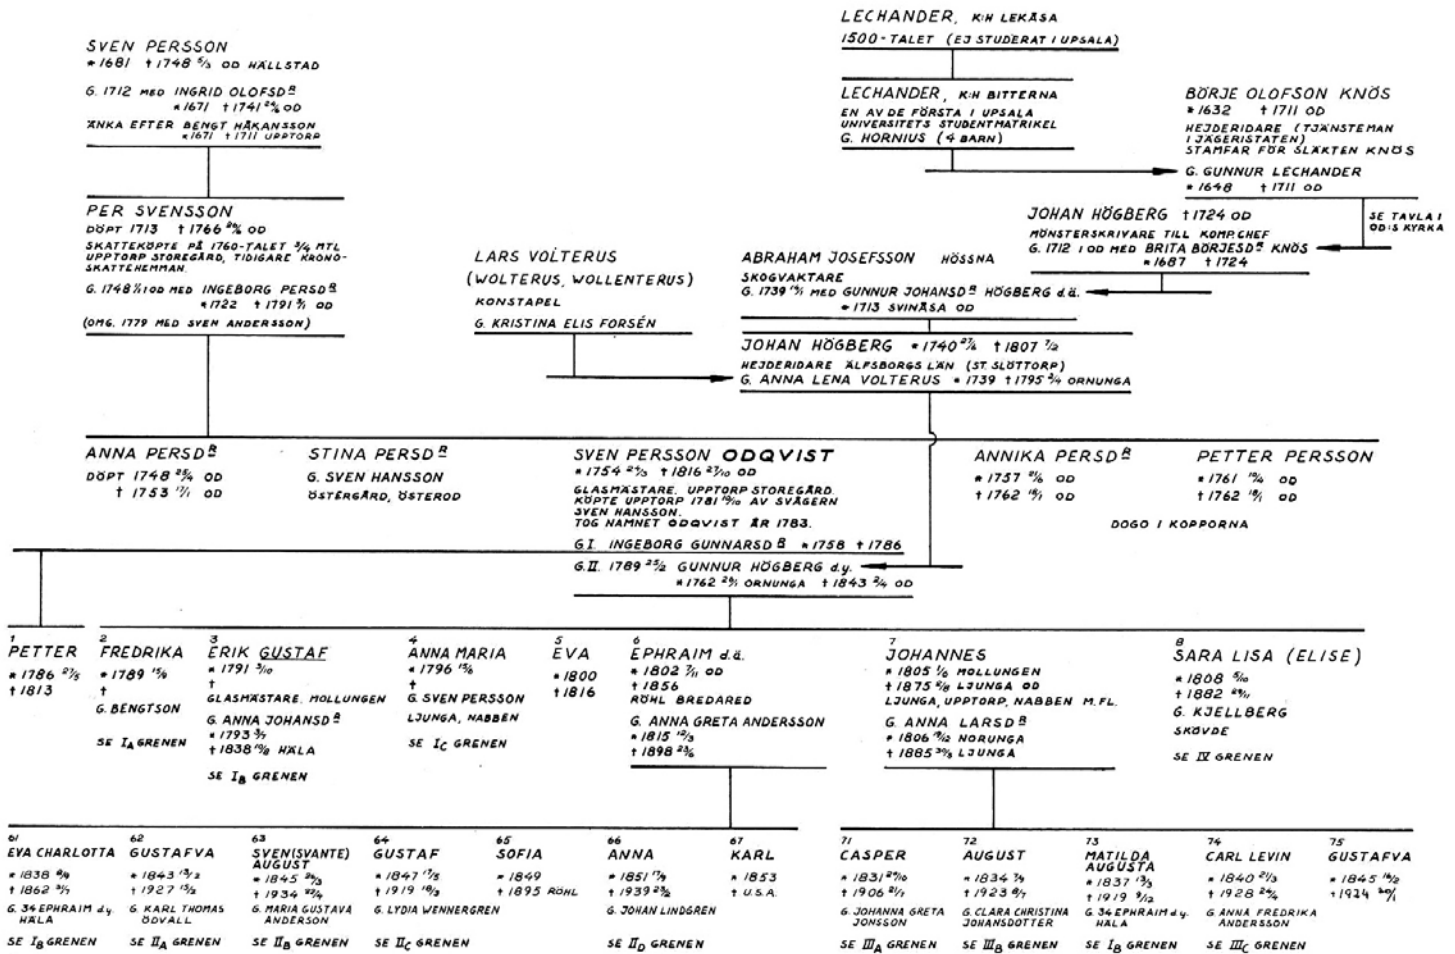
LECHANDER, K:H LEKÅSA
1500-TALET (EJ STUDERAT I UPSALA)

LECHANDER, K:H BITTERNA
EN AV DE FÖRSTA I UPSALA UNIVERSITETS STUDENTMATRIKEL
G. HORNIUS (4 BARN)

BÖRJE OLOFSON KNÖS
* 1632 † 1711 OD
HEJDERIDARE (TJÄNSTEMAN I JÄGERISTATEN)
STAMFAR FÖR SLÄKTEN KNÖS
G. GUNNUR LECHANDER
* 1648 † 1711 OD

SE TAVLA I ODIS KYRKA

SVEN PERSSON
* 1681 † 1748 $^5/_3$ OD HÄLLSTAD
G. 1712 MED INGRID OLOFSD:R
* 1671 † 1741 $^{24}/_4$ OD
ÄNKA EFTER BENGT HÅKANSSON
* 1671 † 1711 UPPTORP

PER SVENSSON
DÖPT 1713 † 1766 $^{26}/_6$ OD
SKATTEKÖPTE PÅ 1760-TALET 3/4 MTL UPPTORP STOREGÅRD, TIDIGARE KRONOSKATTEHEMMAN.
G. 1748 $^1/_1$ OD MED INGEBORG PERSD:R
* 1722 † 1791 $^3/_1$ OD
(OMG. 1779 MED SVEN ANDERSSON)

JOHAN HÖGBERG † 1724 OD
MÖNSTERSKRIVARE TILL KOMP.CHEF
G. 1712 I OD MED BRITA BÖRJESD:R KNÖS
* 1687 † 1724

LARS VOLTERUS
(WOLTERUS, WOLLENTERUS)
KONSTAPEL
G. KRISTINA ELIS FORSÉN

ABRAHAM JOSEFSSON HÖSSNA
SKOGVAKTARE
G. 1739 $^1/_1$ MED GUNNUR JOHANSD:R HÖGBERG d.ä.
* 1713 SVINÅSA OD

JOHAN HÖGBERG * 1740 $^{2}/_4$ † 1807 $^7/_2$
HEJDERIDARE ÄLFSBORGS LÄN (ST. SLÖTTORP)
G. ANNA LENA VOLTERUS * 1739 † 1795 $^9/_4$ ORNUNGA

ANNA PERSD:R
DÖPT 1748 $^{25}/_4$ OD
† 1753 $^{17}/_1$ OD

STINA PERSD:R
G. SVEN HANSSON
ÖSTERGÅRD, ÖSTEROD

SVEN PERSSON ODQVIST
* 1754 $^{24}/_3$ † 1816 $^{23}/_{10}$ OD
GLASMÄSTARE. UPPTORP STOREGÅRD. KÖPTE UPPTORP 1781 $^{19}/_{10}$ AV SVÅGERN SVEN HANSSON.
TOG NAMNET ODQVIST ÅR 1783.
G.I. INGEBORG GUNNARSD:R * 1758 † 1786
G.II. 1789 $^{25}/_2$ GUNNUR HÖGBERG d.y.
* 1762 $^{2}/_9$ ORNUNGA † 1843 $^3/_4$ OD

ANNIKA PERSD:R
* 1757 $^8/_6$ OD
† 1762 $^{18}/_1$ OD

PETTER PERSSON
* 1761 $^{11}/_4$ OD
† 1762 $^{18}/_1$ OD

DOGO I KOPPORNA

1 PETTER
* 1786 $^{27}/_5$
† 1813

2 FREDRIKA
* 1789 $^{15}/_6$
†
G. BENGTSON
SE I$_A$ GRENEN

3 ERIK GUSTAF
* 1791 $^3/_{10}$
†
GLASMÄSTARE. MOLLUNGEN
G. ANNA JOHANSD:R
* 1793 $^3/_7$
† 1838 $^{10}/_8$ HÄLA
SE I$_B$ GRENEN

4 ANNA MARIA
* 1796 $^{15}/_6$
†
G. SVEN PERSSON
LJUNGA, NABBEN
SE I$_C$ GRENEN

5 EVA
* 1800
† 1816

6 EPHRAIM d.ä.
* 1802 $^7/_{11}$ OD
† 1856
RÖHL BREDARED
G. ANNA GRETA ANDERSSON
* 1815 $^{12}/_3$
† 1898 $^{23}/_6$

7 JOHANNES
* 1805 $^1/_6$ MOLLUNGEN
† 1875 $^6/_8$ LJUNGA OD
LJUNGA, UPPTORP, NABBEN M.FL.
G. ANNA LARSD:R
* 1806 $^{18}/_2$ NORUNGA
† 1885 $^{30}/_5$ LJUNGA

8 SARA LISA (ELISE)
* 1808 $^8/_{10}$
† 1882 $^{29}/_{11}$
G. KJELLBERG
SKÖVDE
SE IV GRENEN

61 EVA CHARLOTTA
* 1838 $^8/_4$
† 1862 $^3/_7$
G. 34 EPHRAIM d.y. HÄLA
SE I$_B$ GRENEN

62 GUSTAFVA
* 1843 $^{13}/_2$
† 1927 $^{15}/_2$
G. KARL THOMAS ÖDVALL
SE II$_A$ GRENEN

63 SVEN(SVANTE) AUGUST
* 1845 $^{26}/_3$
† 1934 $^{27}/_4$
G. MARIA GUSTAVA ANDERSON
SE II$_B$ GRENEN

64 GUSTAF
* 1847 $^{17}/_5$
† 1919 $^{18}/_3$
G. LYDIA WENNERGREN
SE II$_C$ GRENEN

65 SOFIA
* 1849
† 1895 RÖHL

66 ANNA
* 1851 $^{17}/_4$
† 1939 $^{23}/_5$
G. JOHAN LINDGREN
SE II$_D$ GRENEN

67 KARL
* 1853
† U.S.A.

71 CASPER
* 1831 $^{21}/_{10}$
† 1906 $^{21}/_1$
G. JOHANNA GRETA JONSSON
SE III$_A$ GRENEN

72 AUGUST
* 1834 $^7/_4$
† 1923 $^8/_7$
G. CLARA CHRISTINA JOHANSDOTTER
SE III$_B$ GRENEN

73 MATILDA AUGUSTA
* 1837 $^{13}/_3$
† 1919 $^9/_2$
G. 34 EPHRAIM d.y. HÄLA
SE I$_B$ GRENEN

74 CARL LEVIN
* 1840 $^{21}/_3$
† 1928 $^{24}/_4$
G. ANNA FREDRIKA ANDERSSON
SE III$_C$ GRENEN

75 GUSTAFVA
* 1845 $^{16}/_2$
† 1924 $^{20}/_1$